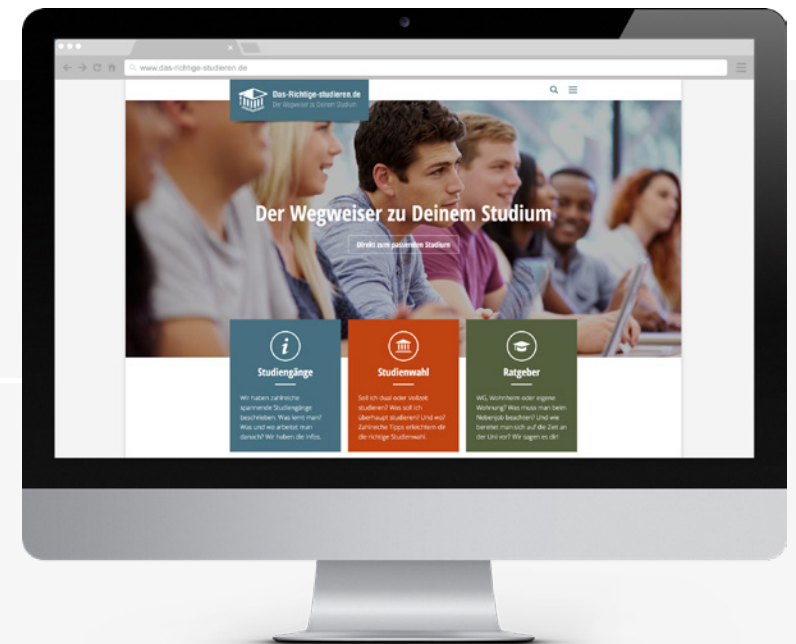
www.das-richtige-studieren.de

Das-Richtige-studieren.de
Der Wegweiser zu Deinem Studium

Der Wegweiser zu Deinem Studium

Direkt zum passenden Studium

Studiengänge

Wir haben zahlreiche spannende Studiengänge beschrieben. Was lernt man? Was und wo arbeitet man danach? Wir haben die Infos.

Studienwahl

Soll ich dual oder Vollzeit studieren? Was soll ich überhaupt studieren? Und wo? Zahlreiche Tipps erleichtern die die richtige Studienwahl.

Ratgeber

WG, Wohnheim oder eigene Wohnung? Was muss man beim Nebenjob beachten? Und wie bereitet man sich auf die Zeit an der Uni vor? Wir sagen es dir!